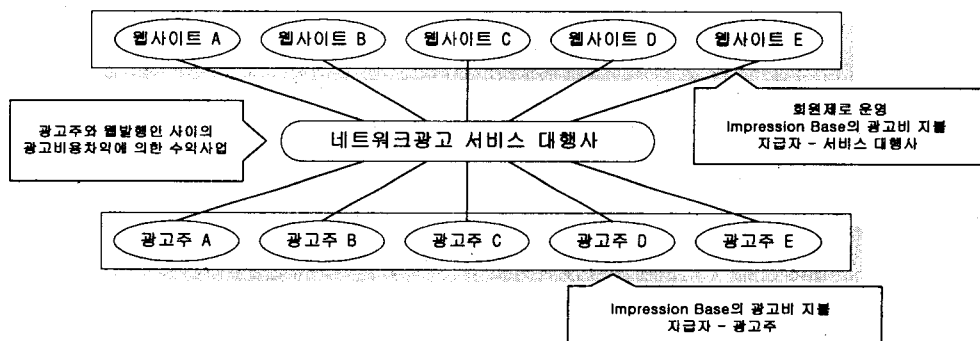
웹사이트 A
웹사이트 B
웹사이트 C
웹사이트 D
웹사이트 E

광고주와 웹발행인 사이의 광고비용차익에 의한 수익사업

네트워크광고 서비스 대행사

회원제로 운영
Impression Base의 광고비 지불
지급자 - 서비스 대행사

광고주 A
광고주 B
광고주 C
광고주 D
광고주 E

Impression Base의 광고비 지불
지급자 - 광고주